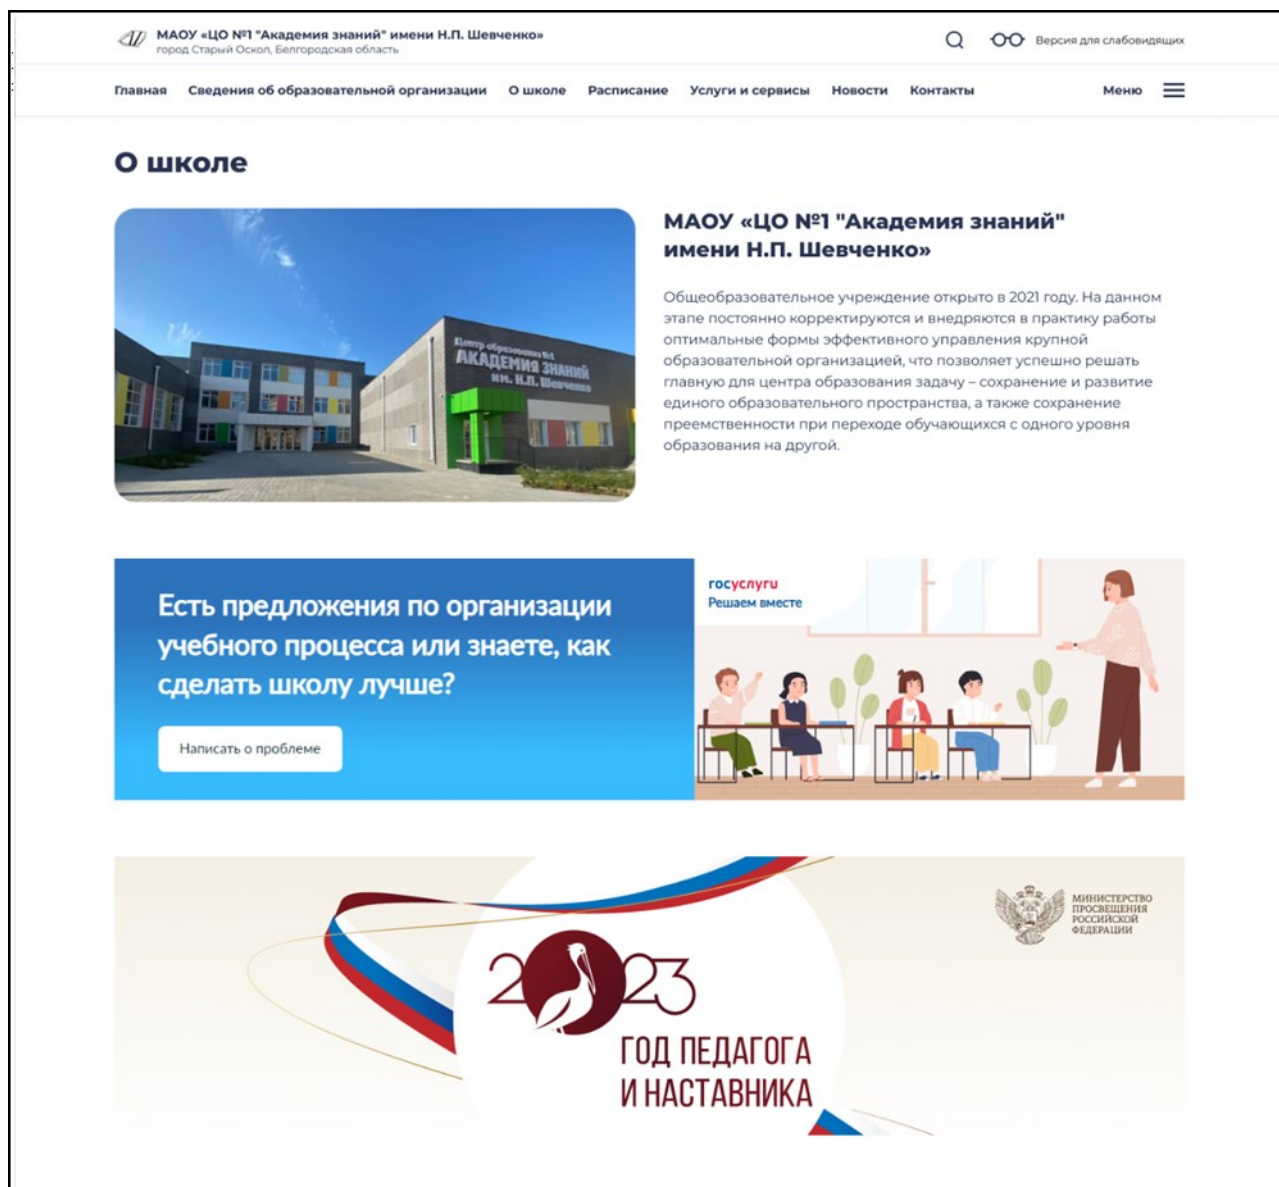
МАОУ «ЦО №1 "Академия знаний" имени Н.П. Шевченко»
город Старый Оскол, Белгородская область

Версия для слабовидящих

Главная Сведения об образовательной организации О школе Расписание Услуги и сервисы Новости Контакты Меню

О школе

Центр образования №1
АКАДЕМИЯ ЗНАНИЙ
им. Н.П. Шевченко

МАОУ «ЦО №1 "Академия знаний" имени Н.П. Шевченко»

Общеобразовательное учреждение открыто в 2021 году. На данном этапе постоянно корректируются и внедряются в практику работы оптимальные формы эффективного управления крупной образовательной организацией, что позволяет успешно решать главную для центра образования задачу – сохранение и развитие единого образовательного пространства, а также сохранение преемственности при переходе обучающихся с одного уровня образования на другой.

Есть предложения по организации учебного процесса или знаете, как сделать школу лучше?

Написать о проблеме

госуслуги
Решаем вместе

МИНИСТЕРСТВО ПРОСВЕЩЕНИЯ РОССИЙСКОЙ ФЕДЕРАЦИИ

2023
ГОД ПЕДАГОГА И НАСТАВНИКА